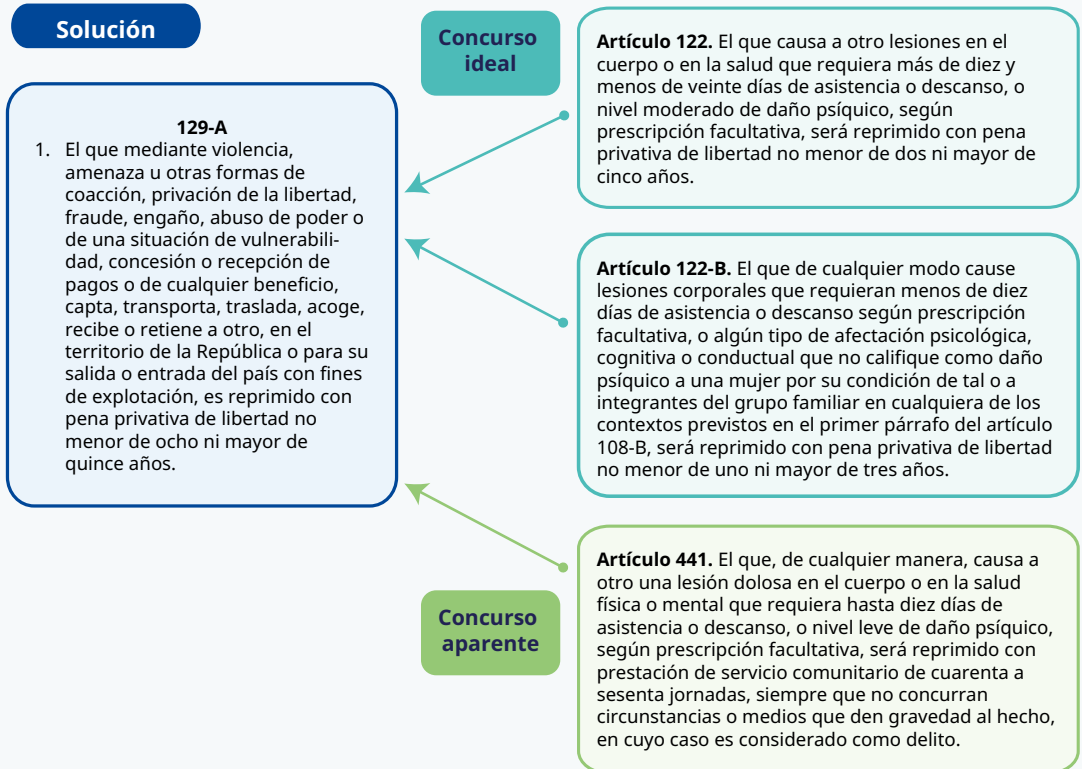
Solución

129-A

1. El que mediante violencia, amenaza u otras formas de coacción, privación de la libertad, fraude, engaño, abuso de poder o de una situación de vulnerabilidad, concesión o recepción de pagos o de cualquier beneficio, capta, transporta, traslada, acoge, recibe o retiene a otro, en el territorio de la República o para su salida o entrada del país con fines de explotación, es reprimido con pena privativa de libertad no menor de ocho ni mayor de quince años.

Concurso ideal

**Artículo 122.** El que causa a otro lesiones en el cuerpo o en la salud que requiera más de diez y menos de veinte días de asistencia o descanso, o nivel moderado de daño psíquico, según prescripción facultativa, será reprimido con pena privativa de libertad no menor de dos ni mayor de cinco años.

**Artículo 122-B.** El que de cualquier modo cause lesiones corporales que requieran menos de diez días de asistencia o descanso según prescripción facultativa, o algún tipo de afectación psicológica, cognitiva o conductual que no califique como daño psíquico a una mujer por su condición de tal o a integrantes del grupo familiar en cualquiera de los contextos previstos en el primer párrafo del artículo 108-B, será reprimido con pena privativa de libertad no menor de uno ni mayor de tres años.

Concurso aparente

**Artículo 441.** El que, de cualquier manera, causa a otro una lesión dolosa en el cuerpo o en la salud física o mental que requiera hasta diez días de asistencia o descanso, o nivel leve de daño psíquico, según prescripción facultativa, será reprimido con prestación de servicio comunitario de cuarenta a sesenta jornadas, siempre que no concurran circunstancias o medios que den gravedad al hecho, en cuyo caso es considerado como delito.